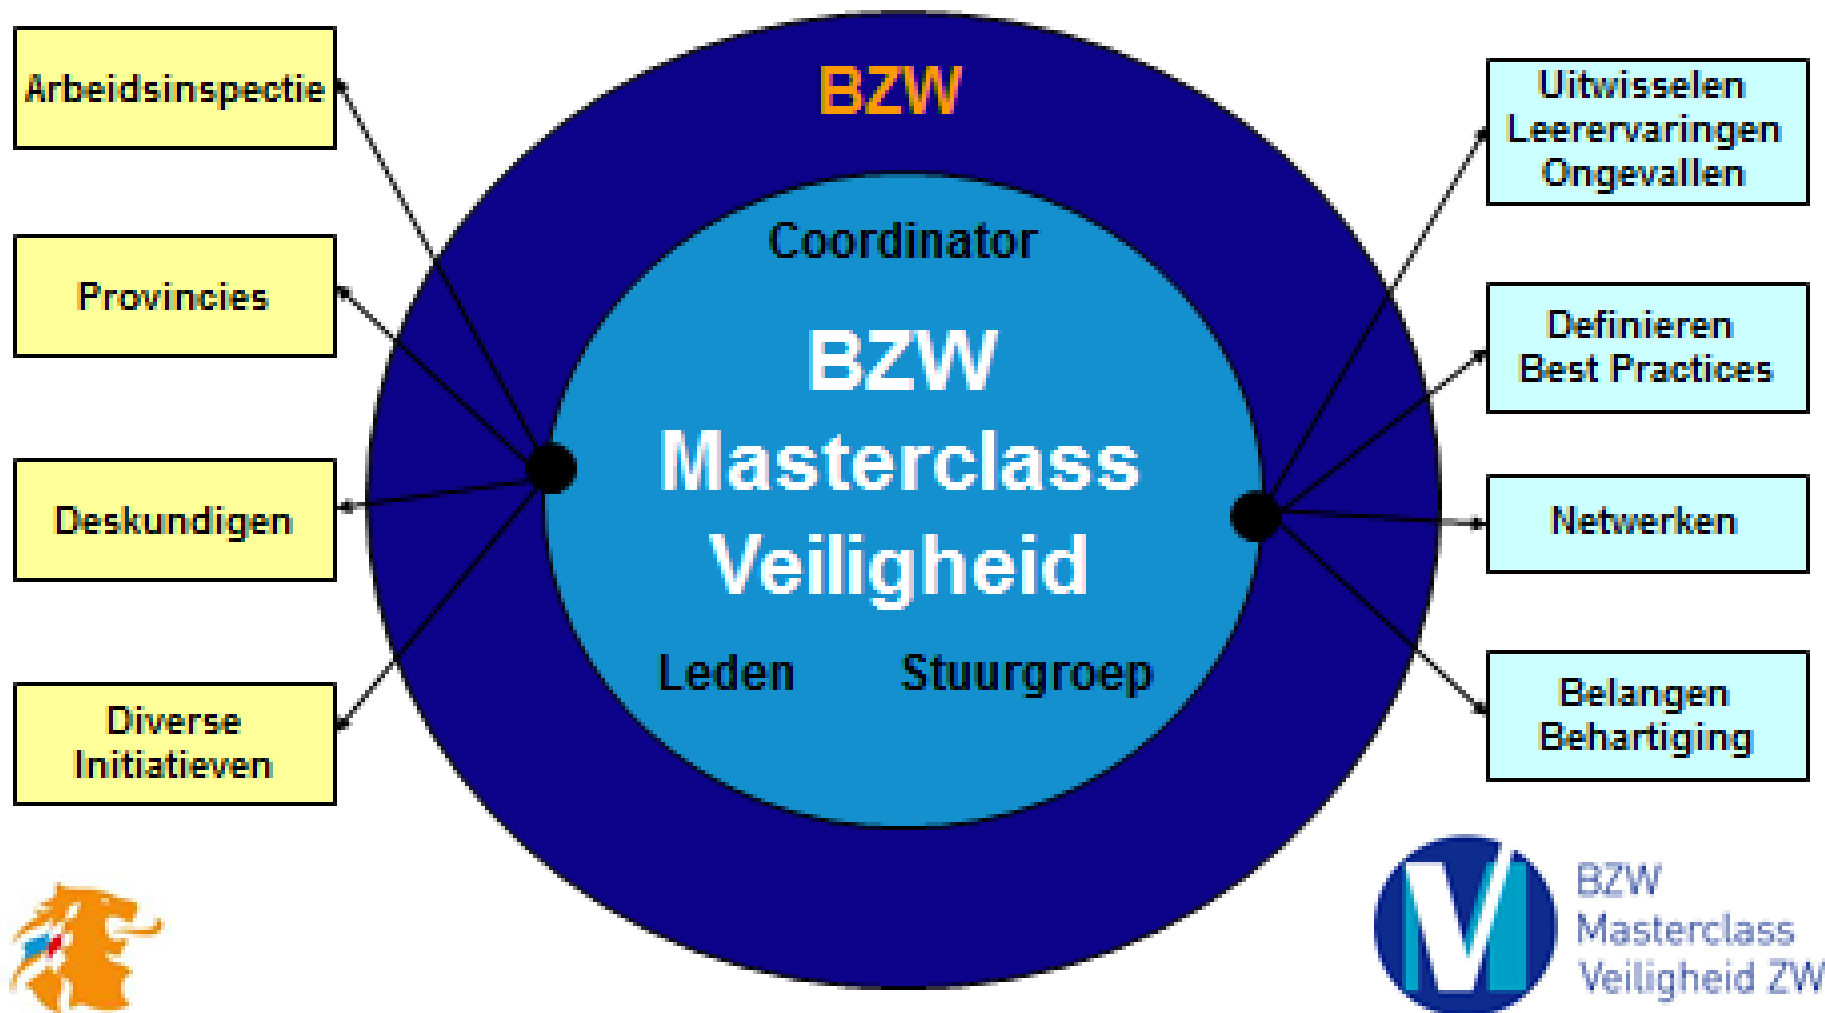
Arbeidsinspectie

Provincies

Deskundigen

Diverse Initiatieven

BZW

Coordinator

BZW Masterclass Veiligheid

Leden

Stuurgroep

Uitwisselen Leerervaringen Ongevallen

Definieren Best Practices

Netwerken

Belangen Behartiging

BZW Masterclass Veiligheid ZW